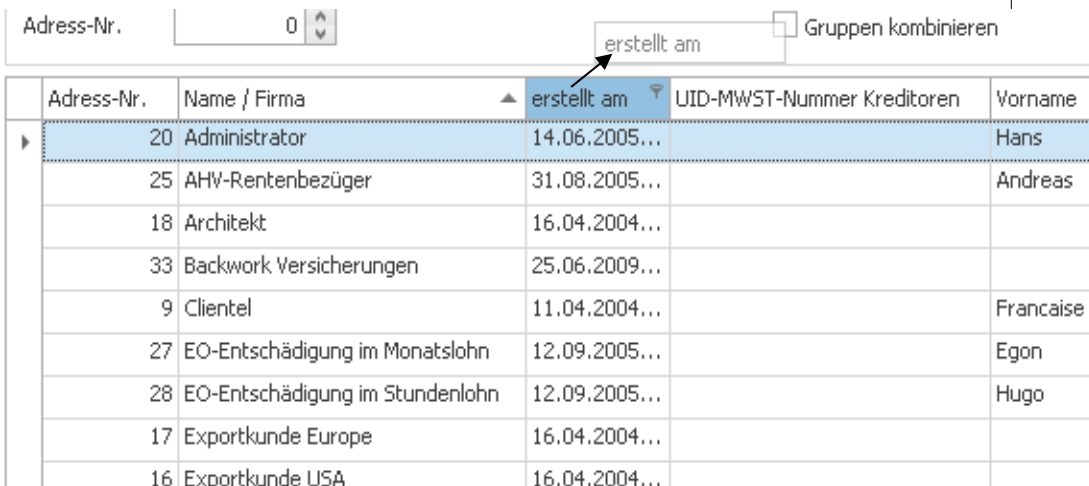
Adress-Nr. 0

erstellt am

Gruppen kombinieren

| Adress-Nr. | Name / Firma | erstellt am | UID-MWST-Nummer Kreditoren | Vorname |
|---|---|---|---|---|
| 20 | Administrator | 14.06.2005... | | Hans |
| 25 | AHV-Rentenbezüger | 31.08.2005... | | Andreas |
| 18 | Architekt | 16.04.2004... | | |
| 33 | Backwork Versicherungen | 25.06.2009... | | |
| 9 | Clientel | 11.04.2004... | | Francaise |
| 27 | EO-Entschädigung im Monatslohn | 12.09.2005... | | Egon |
| 28 | EO-Entschädigung im Stundenlohn | 12.09.2005... | | Hugo |
| 17 | Exportkunde Europe | 16.04.2004... | | |
| 16 | Exportkunde USA | 16.04.2004... | | |